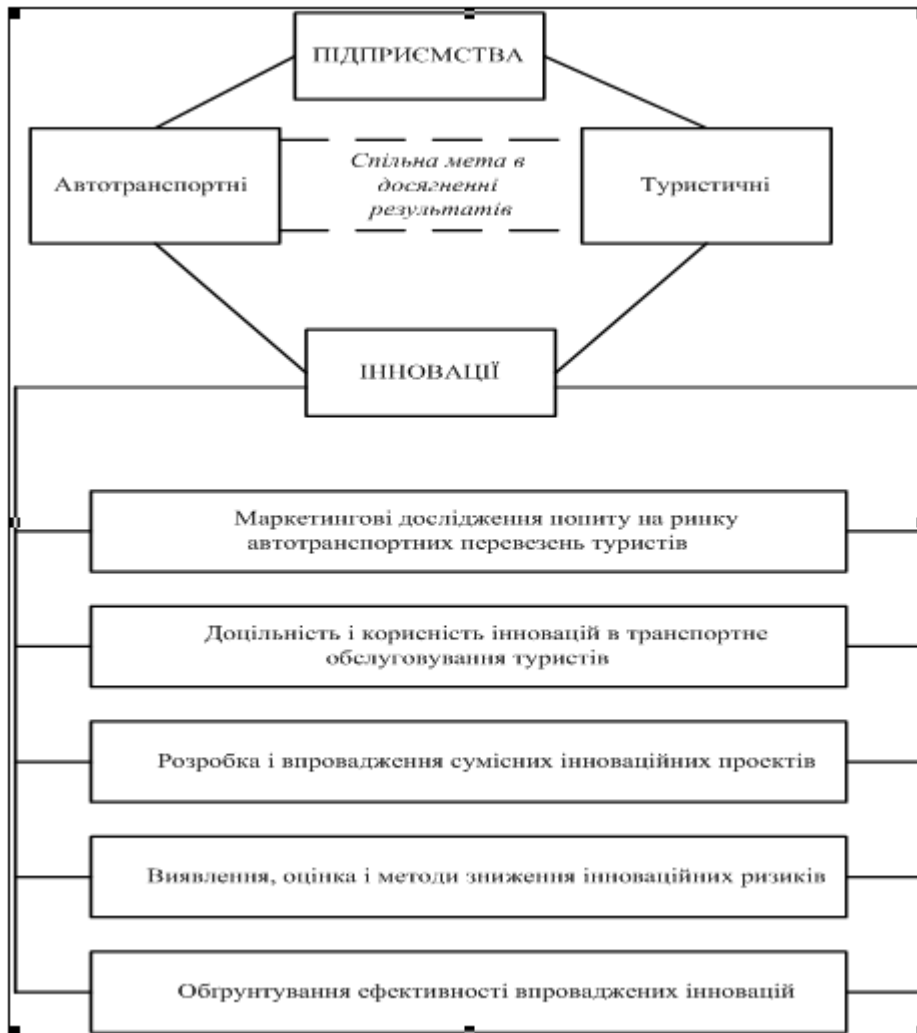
ПІДПРИЄМСТВА

Автотранспортні

Спільна мета в досягненні результатів

Туристичні

ІННОВАЦІЇ

Маркетингові дослідження попиту на ринку автотранспортних перевезень туристів

Доцільність і корисність інновацій в транспортне обслуговування туристів

Розробка і впровадження сумісних інноваційних проектів

Виявлення, оцінка і методи зниження інноваційних ризиків

Обгрунтування ефективності впроваджених інновацій